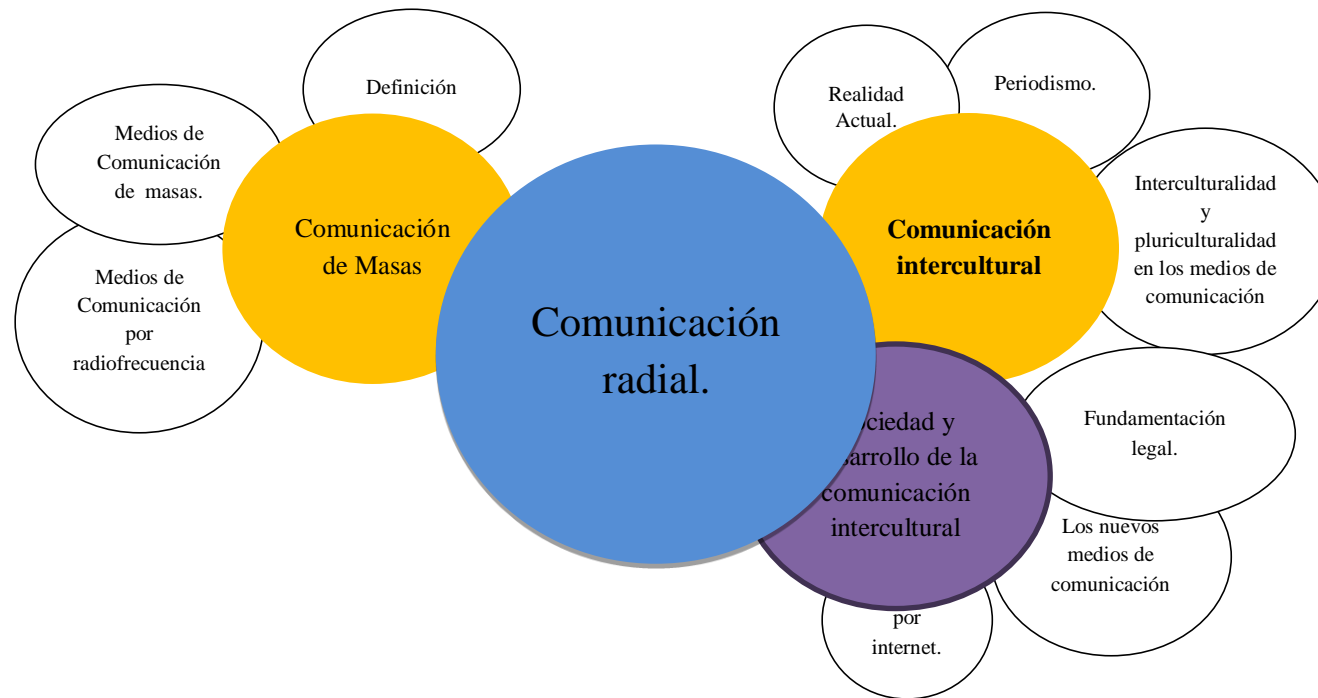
Definición

Medios de Comunicación de masas.

Medios de Comunicación por radiofrecuencia

Comunicación de Masas

Comunicación radial.

Realidad Actual.

Periodismo.

Comunicación intercultural

Interculturalidad y pluriculturalidad en los medios de comunicación

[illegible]ociedad y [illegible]arrollo de la comunicación intercultural

Fundamentación legal.

Los nuevos medios de comunicación

por internet.